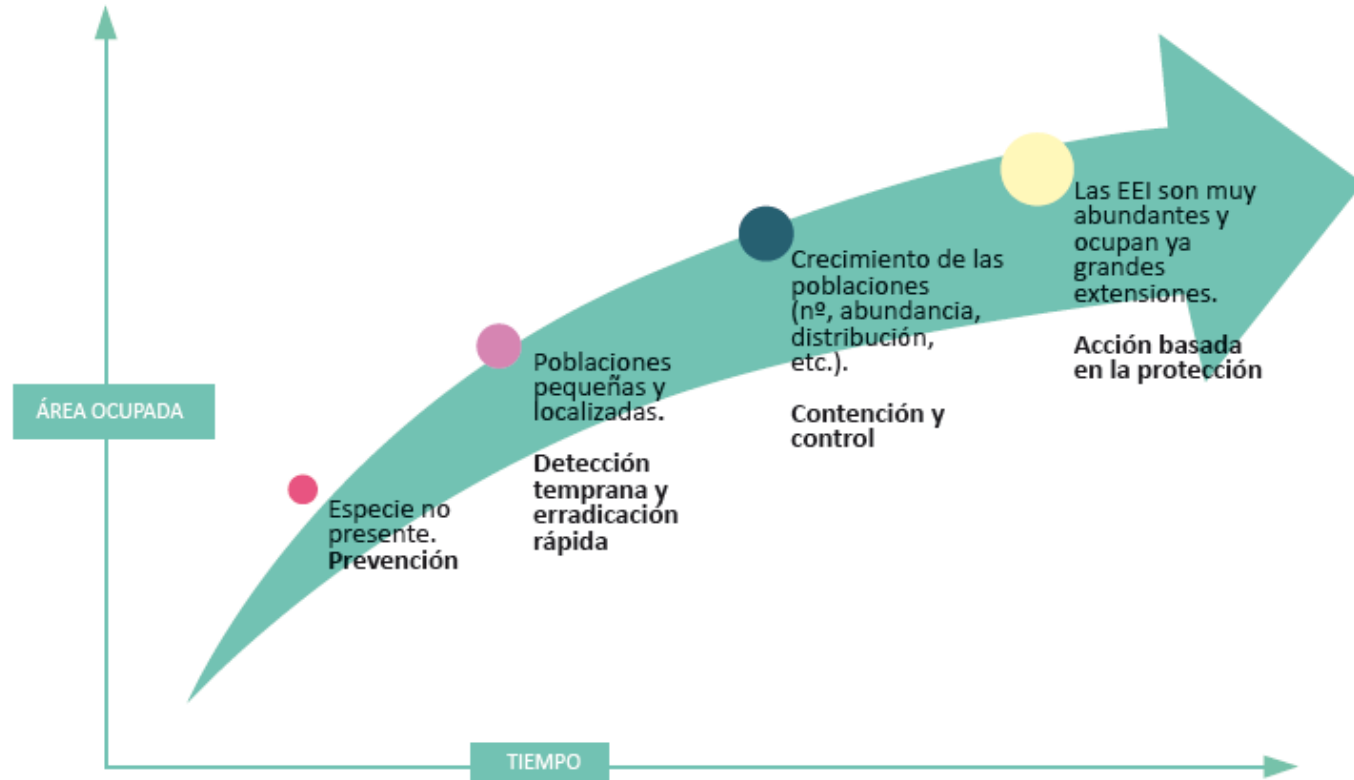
ÁREA OCUPADA

Especie no presente.
Prevención

Poblaciones pequeñas y localizadas.

Detección temprana y erradicación rápida

Crecimiento de las poblaciones (nº, abundancia, distribución, etc.).

Contención y control

Las EEI son muy abundantes y ocupan ya grandes extensiones.

Acción basada en la protección

TIEMPO